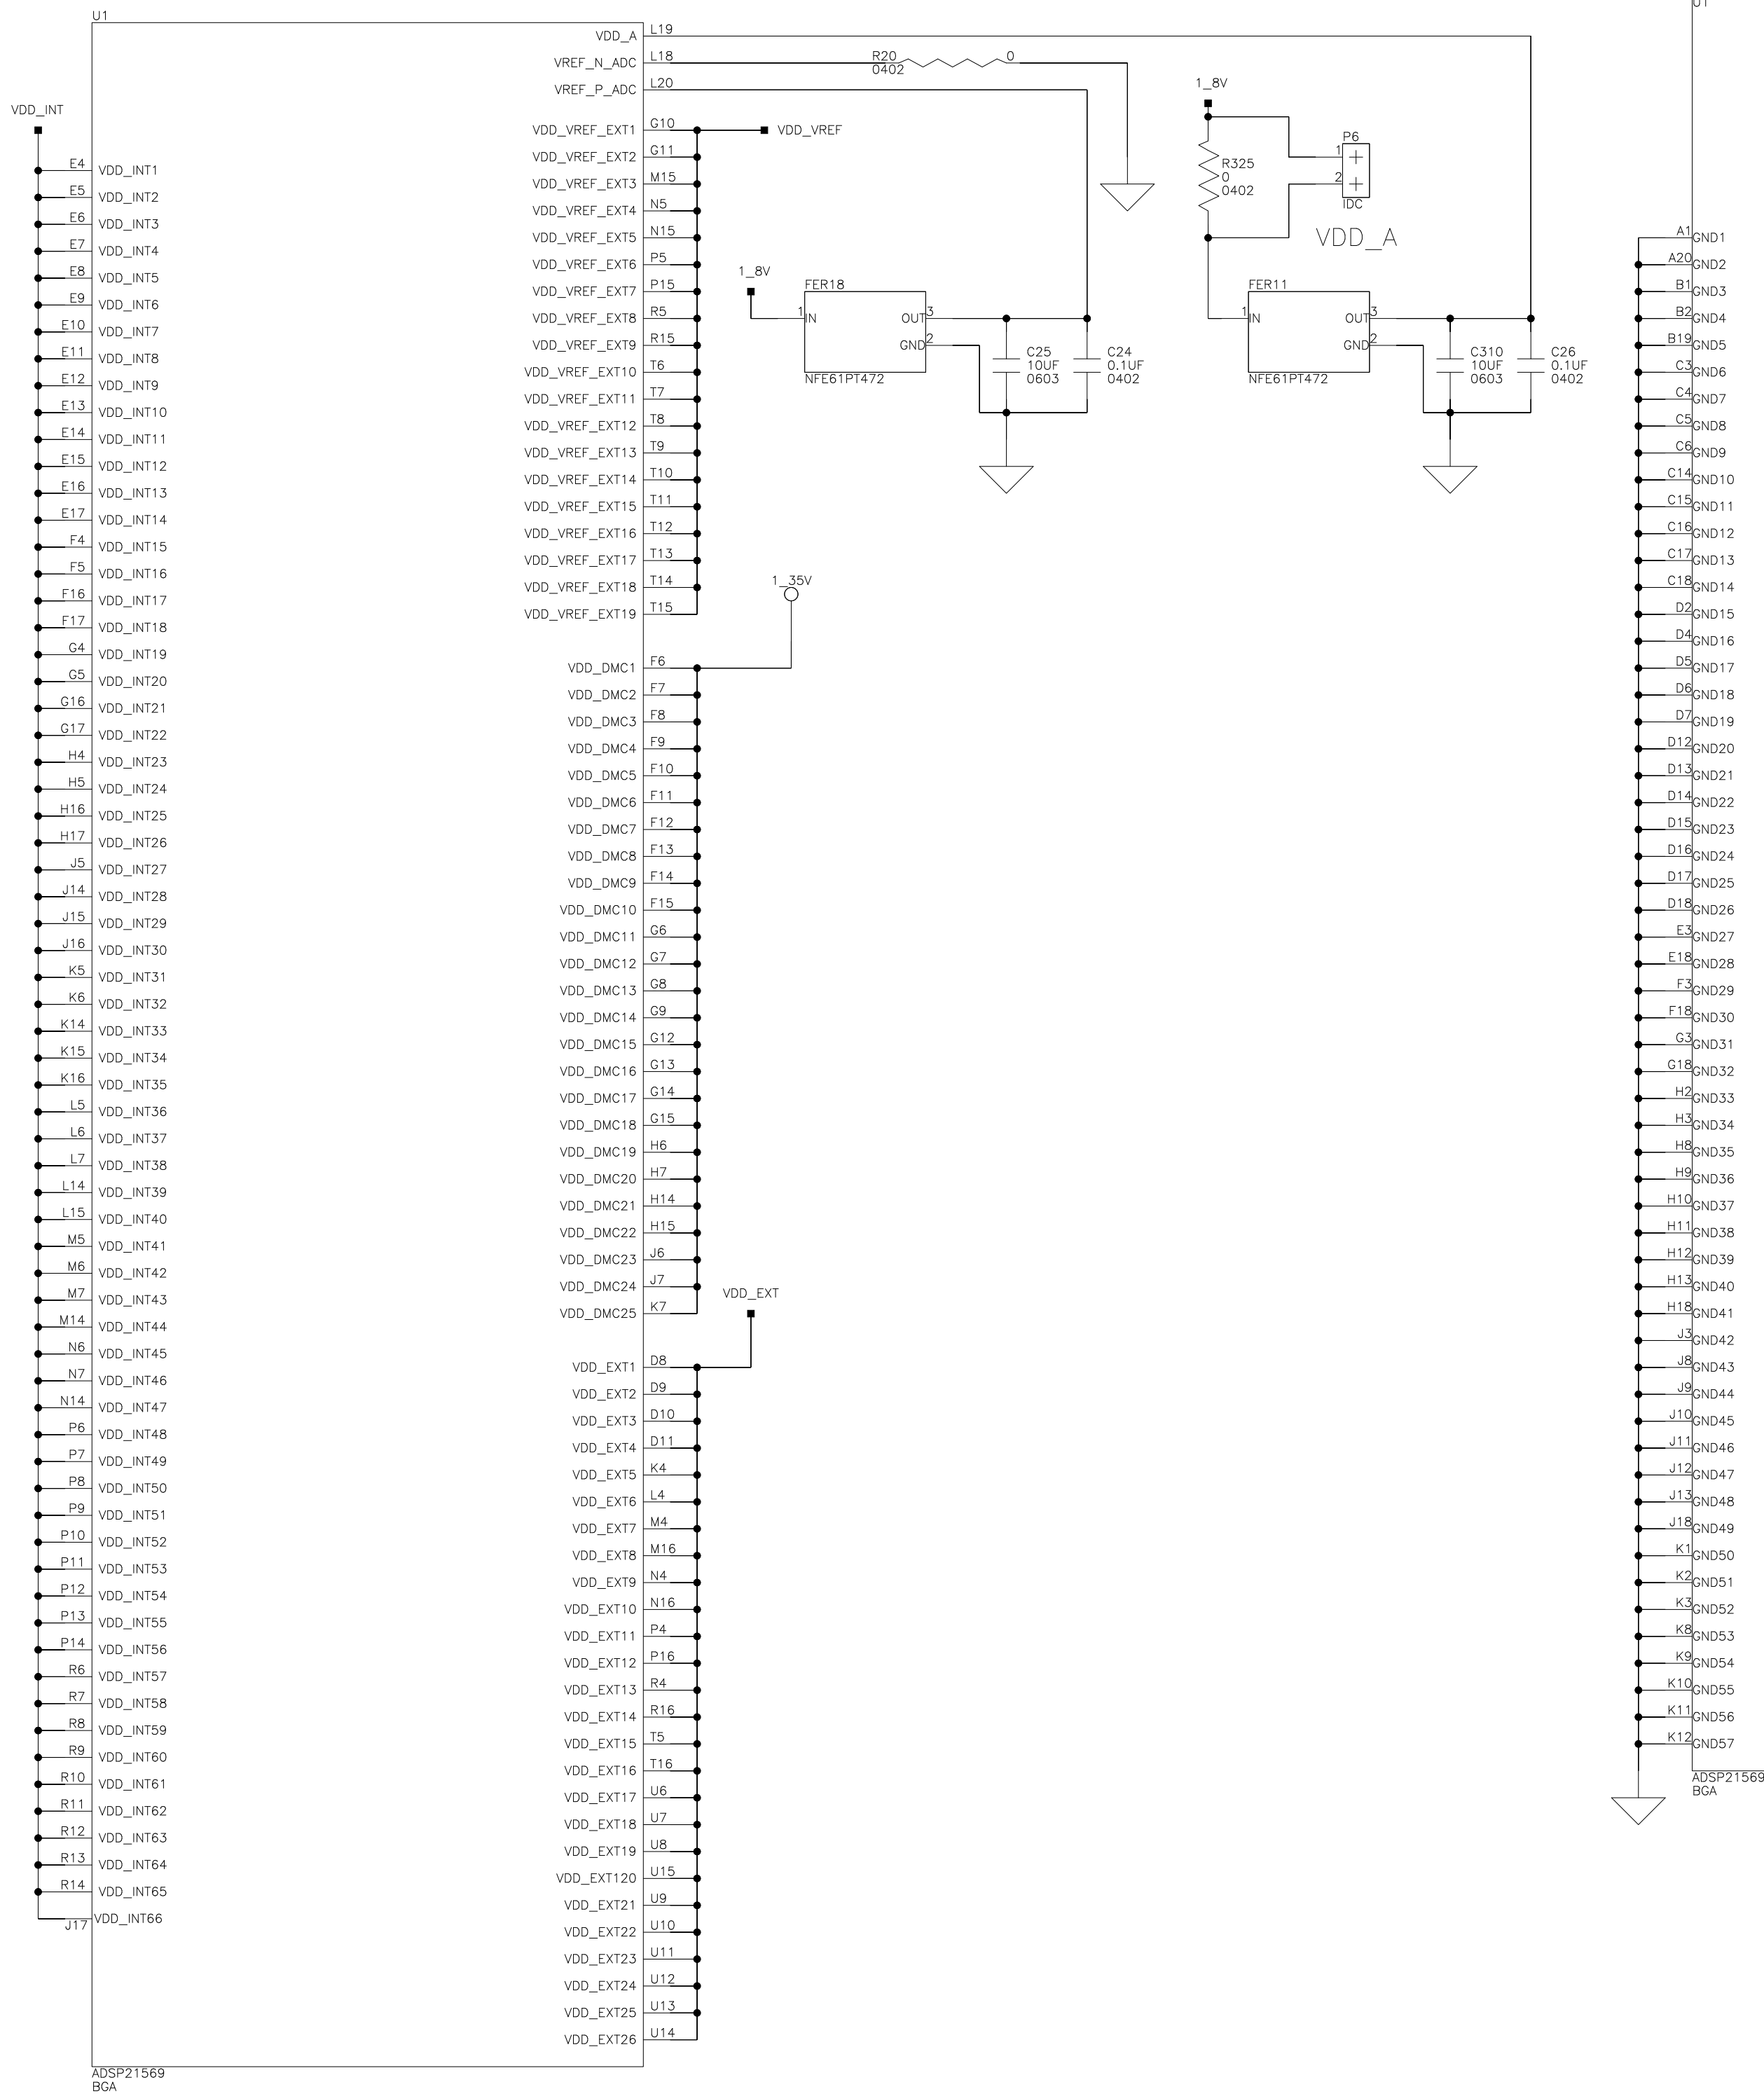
U1

VDD_INT

E4 VDD_INT1
E5 VDD_INT2
E6 VDD_INT3
E7 VDD_INT4
E8 VDD_INT5
E9 VDD_INT6
E10 VDD_INT7
E11 VDD_INT8
E12 VDD_INT9
E13 VDD_INT10
E14 VDD_INT11
E15 VDD_INT12
E16 VDD_INT13
E17 VDD_INT14
F4 VDD_INT15
F5 VDD_INT16
F16 VDD_INT17
F17 VDD_INT18
G4 VDD_INT19
G5 VDD_INT20
G16 VDD_INT21
G17 VDD_INT22
H4 VDD_INT23
H5 VDD_INT24
H16 VDD_INT25
H17 VDD_INT26
J5 VDD_INT27
J14 VDD_INT28
J15 VDD_INT29
J16 VDD_INT30
K5 VDD_INT31
K6 VDD_INT32
K14 VDD_INT33
K15 VDD_INT34
K16 VDD_INT35
L5 VDD_INT36
L6 VDD_INT37
L7 VDD_INT38
L14 VDD_INT39
L15 VDD_INT40
M5 VDD_INT41
M6 VDD_INT42
M7 VDD_INT43
M14 VDD_INT44
N6 VDD_INT45
N7 VDD_INT46
N14 VDD_INT47
P6 VDD_INT48
P7 VDD_INT49
P8 VDD_INT50
P9 VDD_INT51
P10 VDD_INT52
P11 VDD_INT53
P12 VDD_INT54
P13 VDD_INT55
P14 VDD_INT56
R6 VDD_INT57
R7 VDD_INT58
R8 VDD_INT59
R9 VDD_INT60
R10 VDD_INT61
R11 VDD_INT62
R12 VDD_INT63
R13 VDD_INT64
R14 VDD_INT65
J17 VDD_INT66

ADSP21569
BGA

VDD_A L19
VREF_N_ADC L18
VREF_P_ADC L20
VDD_VREF_EXT1 G10
VDD_VREF_EXT2 G11
VDD_VREF_EXT3 M15
VDD_VREF_EXT4 N5
VDD_VREF_EXT5 N15
VDD_VREF_EXT6 P5
VDD_VREF_EXT7 P15
VDD_VREF_EXT8 R5
VDD_VREF_EXT9 R15
VDD_VREF_EXT10 T6
VDD_VREF_EXT11 T7
VDD_VREF_EXT12 T8
VDD_VREF_EXT13 T9
VDD_VREF_EXT14 T10
VDD_VREF_EXT15 T11
VDD_VREF_EXT16 T12
VDD_VREF_EXT17 T13
VDD_VREF_EXT18 T14
VDD_VREF_EXT19 T15

VDD_VREF

VDD_DMC1 F6
VDD_DMC2 F7
VDD_DMC3 F8
VDD_DMC4 F9
VDD_DMC5 F10
VDD_DMC6 F11
VDD_DMC7 F12
VDD_DMC8 F13
VDD_DMC9 F14
VDD_DMC10 F15
VDD_DMC11 G6
VDD_DMC12 G7
VDD_DMC13 G8
VDD_DMC14 G9
VDD_DMC15 G12
VDD_DMC16 G13
VDD_DMC17 G14
VDD_DMC18 G15
VDD_DMC19 H6
VDD_DMC20 H7
VDD_DMC21 H14
VDD_DMC22 H15
VDD_DMC23 J6
VDD_DMC24 J7
VDD_DMC25 K7

1_35V

VDD_EXT

VDD_EXT1 D8
VDD_EXT2 D9
VDD_EXT3 D10
VDD_EXT4 D11
VDD_EXT5 K4
VDD_EXT6 L4
VDD_EXT7 M4
VDD_EXT8 M16
VDD_EXT9 N4
VDD_EXT10 N16
VDD_EXT11 P4
VDD_EXT12 P16
VDD_EXT13 R4
VDD_EXT14 R16
VDD_EXT15 T5
VDD_EXT16 T16
VDD_EXT17 U6
VDD_EXT18 U7
VDD_EXT19 U8
VDD_EXT120 U15
VDD_EXT21 U9
VDD_EXT22 U10
VDD_EXT23 U11
VDD_EXT24 U12
VDD_EXT25 U13
VDD_EXT26 U14

R20
0402
0

1_8V
FER18
1 IN OUT 3
GND 2
NFE61PT472
C25
10UF
0603
C24
0.1UF
0402

1_8V
R325
0
0402
P6
1
2
IDC
VDD_A

FER11
1 IN OUT 3
GND 2
NFE61PT472
C310
10UF
0603
C26
0.1UF
0402

U1
A1 GND1
A20 GND2
B1 GND3
B2 GND4
B19 GND5
C3 GND6
C4 GND7
C5 GND8
C6 GND9
C14 GND10
C15 GND11
C16 GND12
C17 GND13
C18 GND14
D2 GND15
D4 GND16
D5 GND17
D6 GND18
D7 GND19
D12 GND20
D13 GND21
D14 GND22
D15 GND23
D16 GND24
D17 GND25
D18 GND26
E3 GND27
E18 GND28
F3 GND29
F18 GND30
G3 GND31
G18 GND32
H2 GND33
H3 GND34
H8 GND35
H9 GND36
H10 GND37
H11 GND38
H12 GND39
H13 GND40
H18 GND41
J3 GND42
J8 GND43
J9 GND44
J10 GND45
J11 GND46
J12 GND47
J13 GND48
J18 GND49
K1 GND50
K2 GND51
K3 GND52
K8 GND53
K9 GND54
K10 GND55
K11 GND56
K12 GND57
ADSP21569
BGA